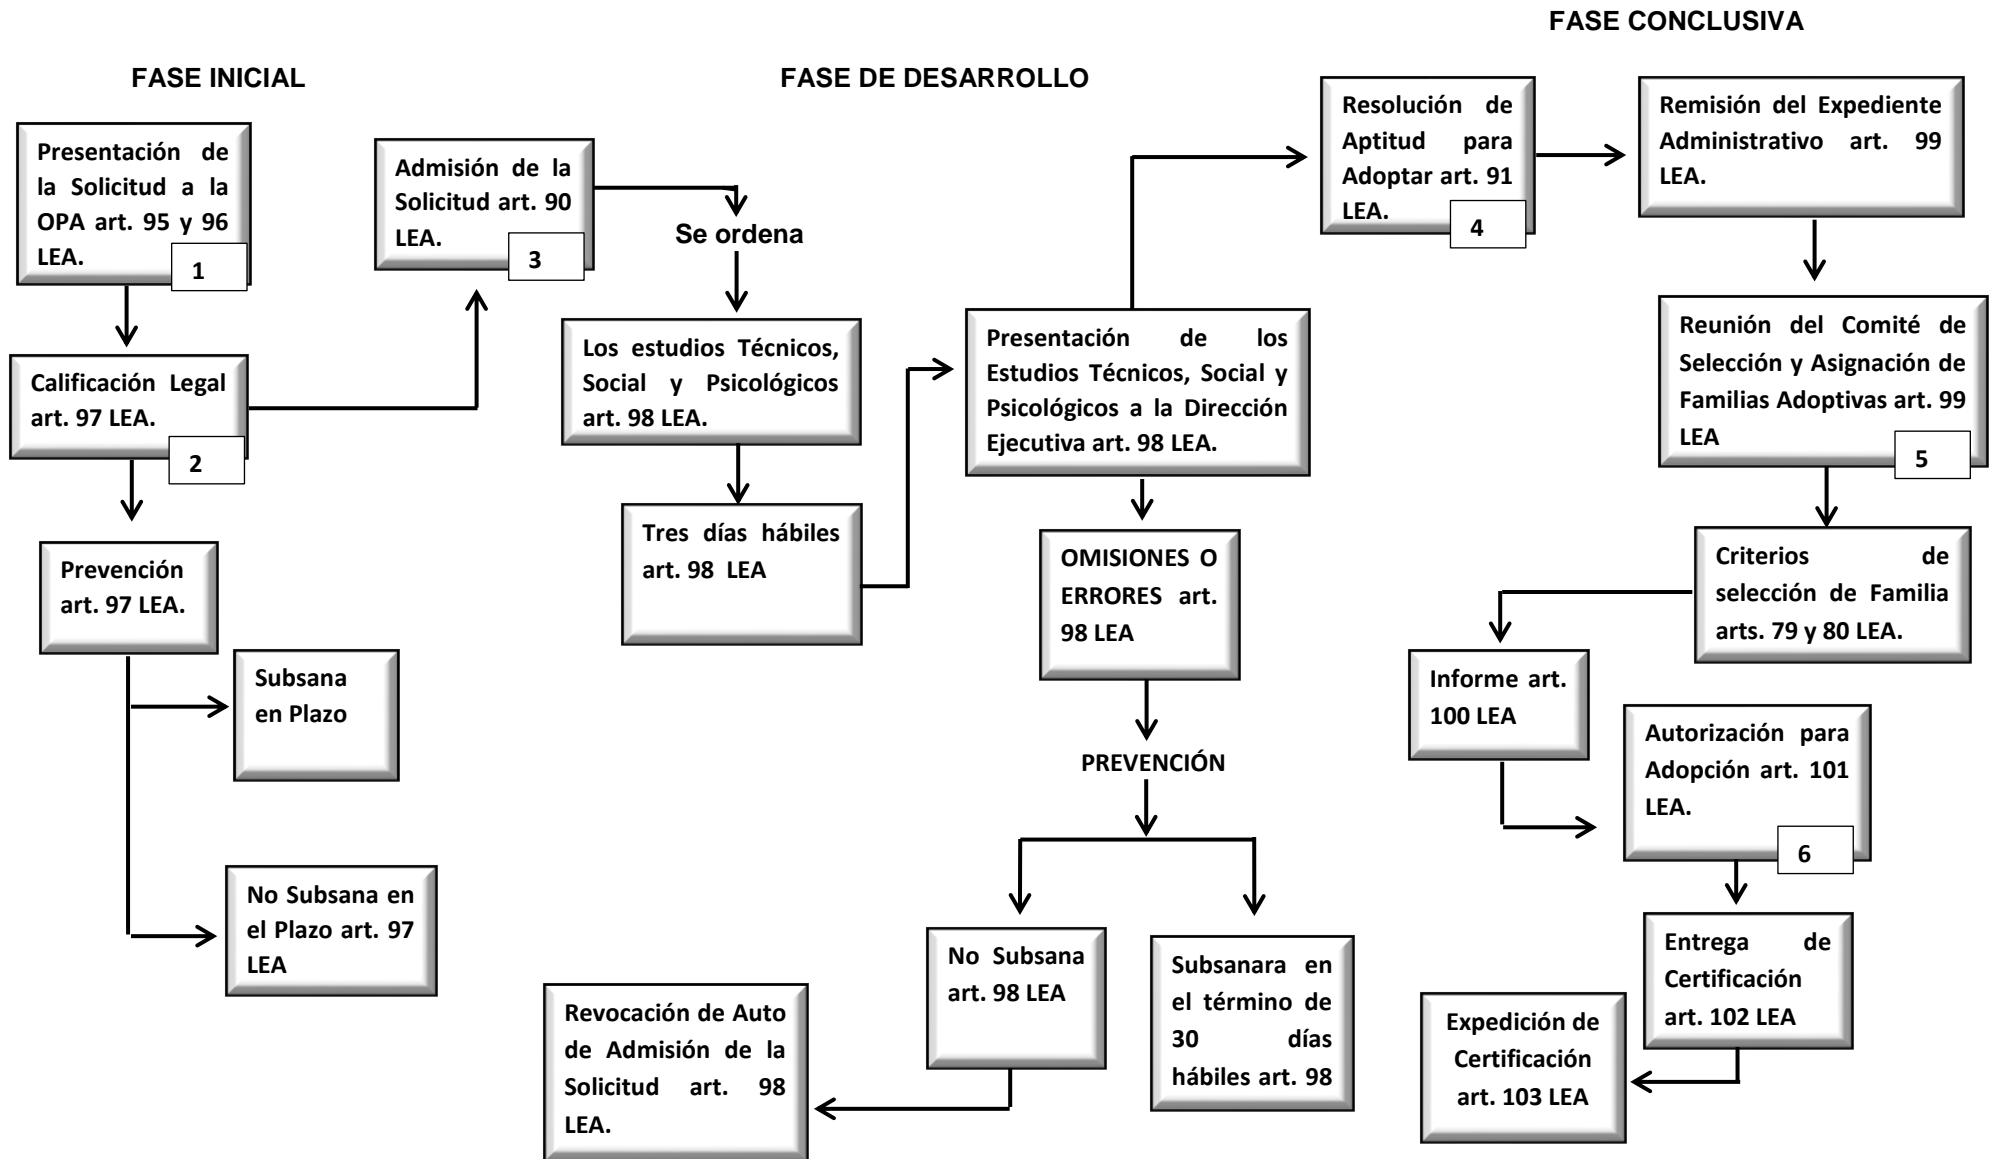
FASE INICIAL

Presentación de la Solicitud a la OPA art. 95 y 96 LEA.
1

Calificación Legal art. 97 LEA.
2

Prevención art. 97 LEA.

Subsana en Plazo

No Subsana en el Plazo art. 97 LEA

FASE DE DESARROLLO

Admisión de la Solicitud art. 90 LEA.
3

Se ordena

Los estudios Técnicos, Social y Psicológicos art. 98 LEA.

Tres días hábiles art. 98 LEA

Presentación de los Estudios Técnicos, Social y Psicológicos a la Dirección Ejecutiva art. 98 LEA.

OMISIONES O ERRORES art. 98 LEA

PREVENCIÓN

No Subsana art. 98 LEA

Subsanara en el término de 30 días hábiles art. 98

Revocación de Auto de Admisión de la Solicitud art. 98 LEA.

FASE CONCLUSIVA

Resolución de Aptitud para Adoptar art. 91 LEA.
4

Remisión del Expediente Administrativo art. 99 LEA.

Reunión del Comité de Selección y Asignación de Familias Adoptivas art. 99 LEA
5

Criterios de selección de Familia arts. 79 y 80 LEA.

Informe art. 100 LEA

Autorización para Adopción art. 101 LEA.
6

Entrega de Certificación art. 102 LEA

Expedición de Certificación art. 103 LEA